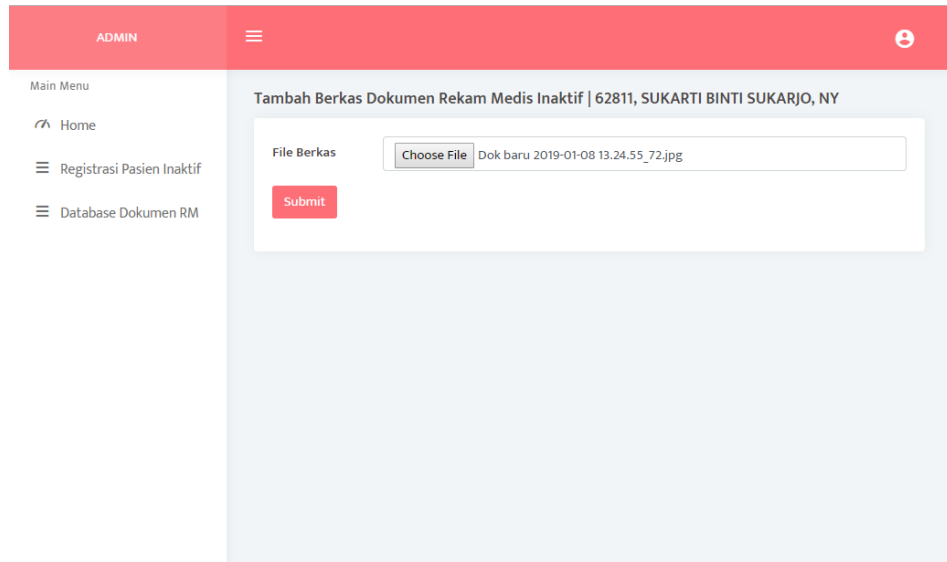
ADMIN

Main Menu

Home

Registrasi Pasien Inaktif

Database Dokumen RM

Tambah Berkas Dokumen Rekam Medis Inaktif | 62811, SUKARTI BINTI SUKARJO, NY

File Berkas

Choose File Dok baru 2019-01-08 13.24.55_72.jpg

Submit